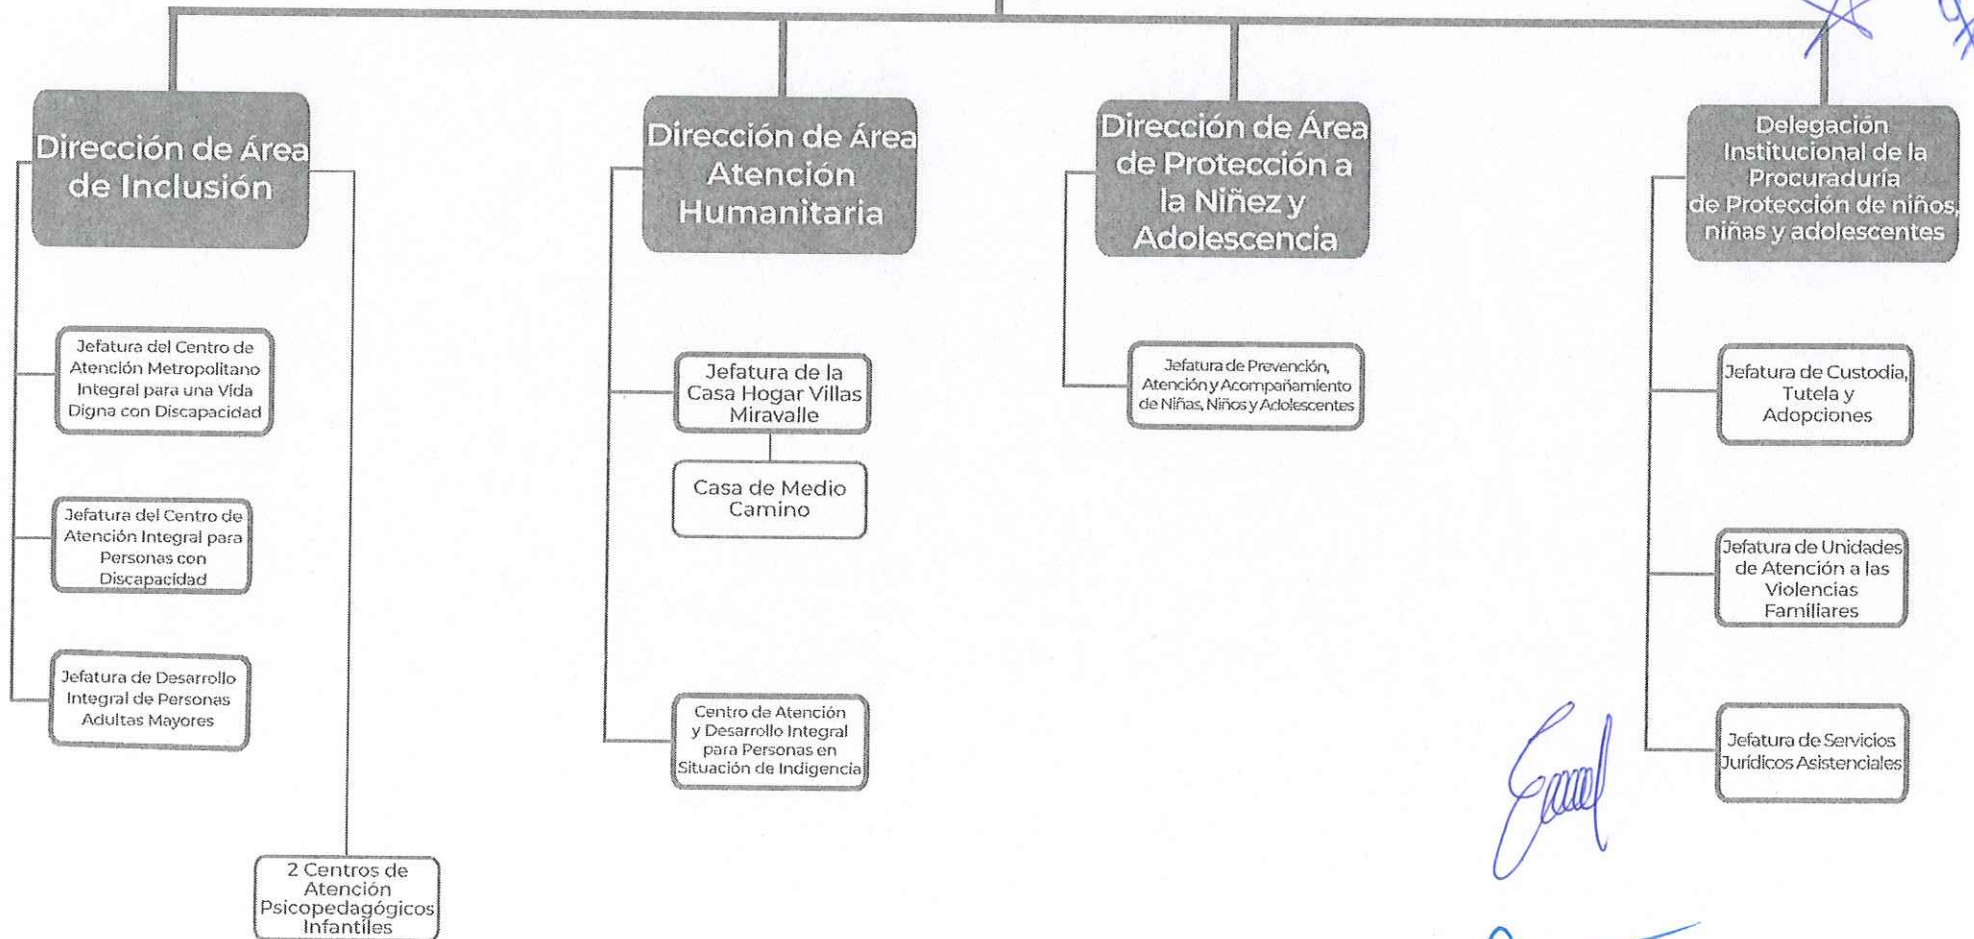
Dirección de Área de Inclusión

Jefatura del Centro de Atención Metropolitano Integral para una Vida Digna con Discapacidad

Jefatura del Centro de Atención Integral para Personas con Discapacidad

Jefatura de Desarrollo Integral de Personas Adultas Mayores

2 Centros de Atención Psicopedagógicos Infantiles

Dirección de Área Atención Humanitaria

Jefatura de la Casa Hogar Villas Miravalle

Casa de Medio Camino

Centro de Atención y Desarrollo Integral para Personas en Situación de Indigencia

Dirección de Área de Protección a la Niñez y Adolescencia

Jefatura de Prevención, Atención y Acompañamiento de Niñas, Niños y Adolescentes

Delegación Institucional de la Procuraduría de Protección de niños, niñas y adolescentes

Jefatura de Custodia, Tutela y Adopciones

Jefatura de Unidades de Atención a las Violencias Familiares

Jefatura de Servicios Jurídicos Asistenciales